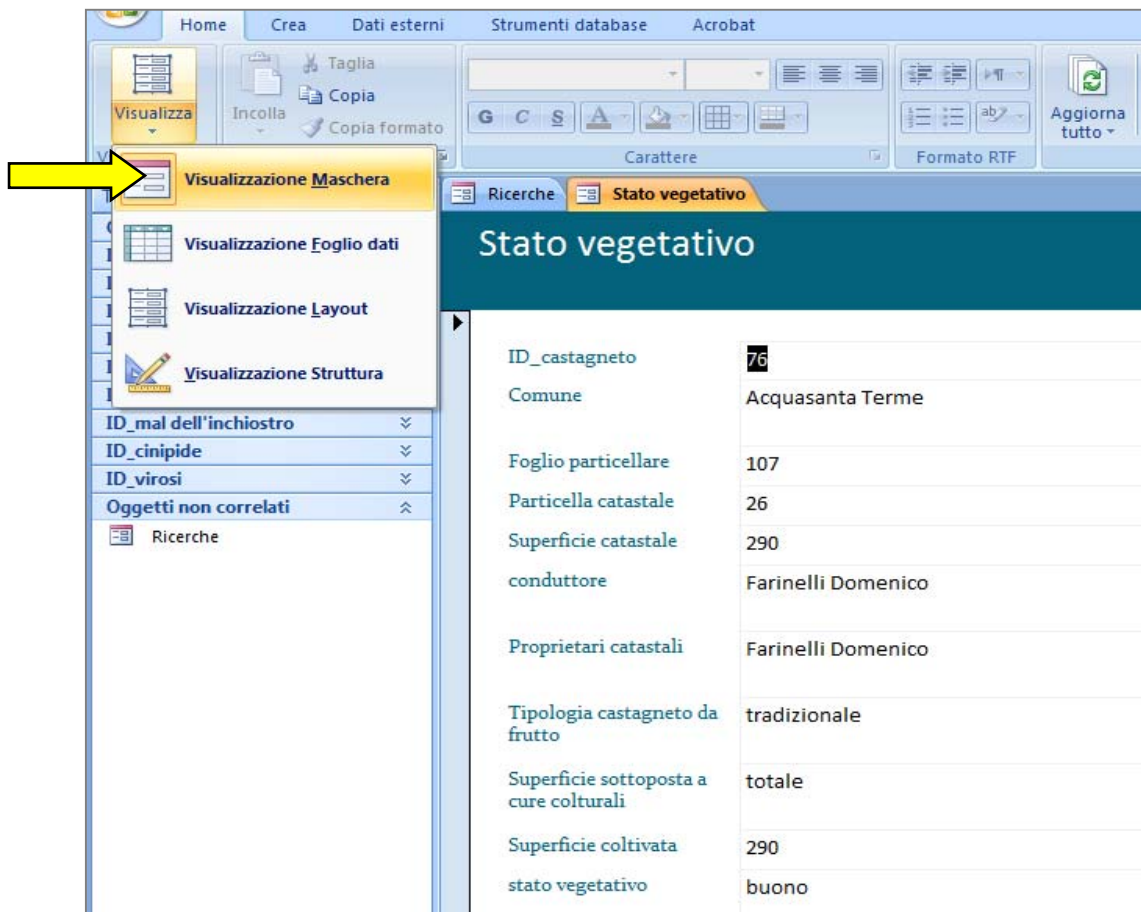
Home Crea Dati esterni Strumenti database Acrobat

Visualizza

Incolla

Taglia

Copia

Copia formato

G C S

Carattere

Formato RTF

Aggiorna tutto

Visualizzazione Maschera

Visualizzazione Foglio dati

Visualizzazione Layout

Visualizzazione Struttura

ID_mal dell'inchiostro

ID_cinipide

ID_virosi

Oggetti non correlati

Ricerche

Ricerche Stato vegetativo

Stato vegetativo

| ID_castagneto | 76 |
|---|---|
| Comune | Acquasanta Terme |
| Foglio particellare | 107 |
| Particella catastale | 26 |
| Superficie catastale | 290 |
| conduttore | Farinelli Domenico |
| Proprietari catastali | Farinelli Domenico |
| Tipologia castagneto da frutto | tradizionale |
| Superficie sottoposta a cure colturali | totale |
| Superficie coltivata | 290 |
| stato vegetativo | buono |